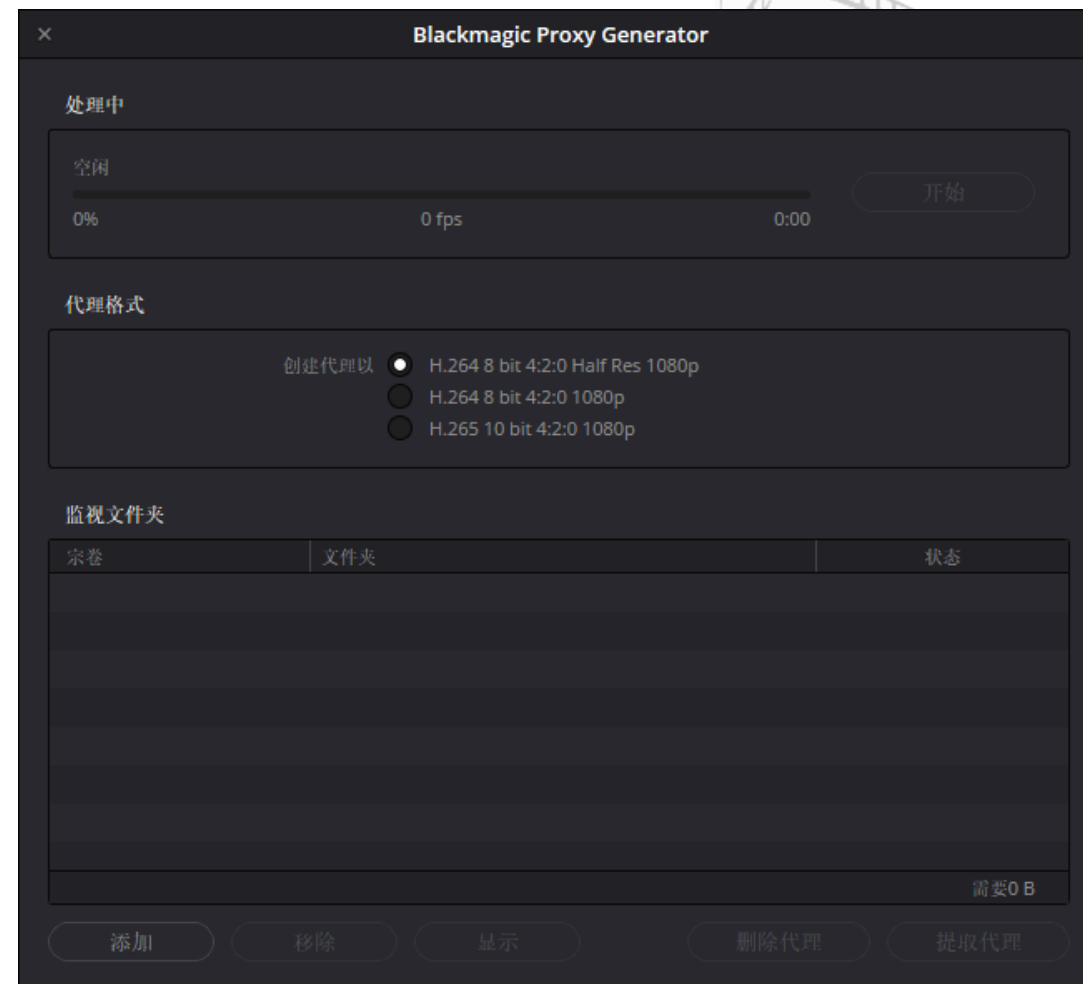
×

Blackmagic Proxy Generator

处理中

空闲

0%

0 fps

0:00

开始

代理格式

创建代理以

H.264 8 bit 4:2:0 Half Res 1080p

H.264 8 bit 4:2:0 1080p

H.265 10 bit 4:2:0 1080p

监视文件夹

| 宗卷 | 文件夹 | 状态 |
|---|---|---|

需要0 B

添加

移除

显示

删除代理

提取代理